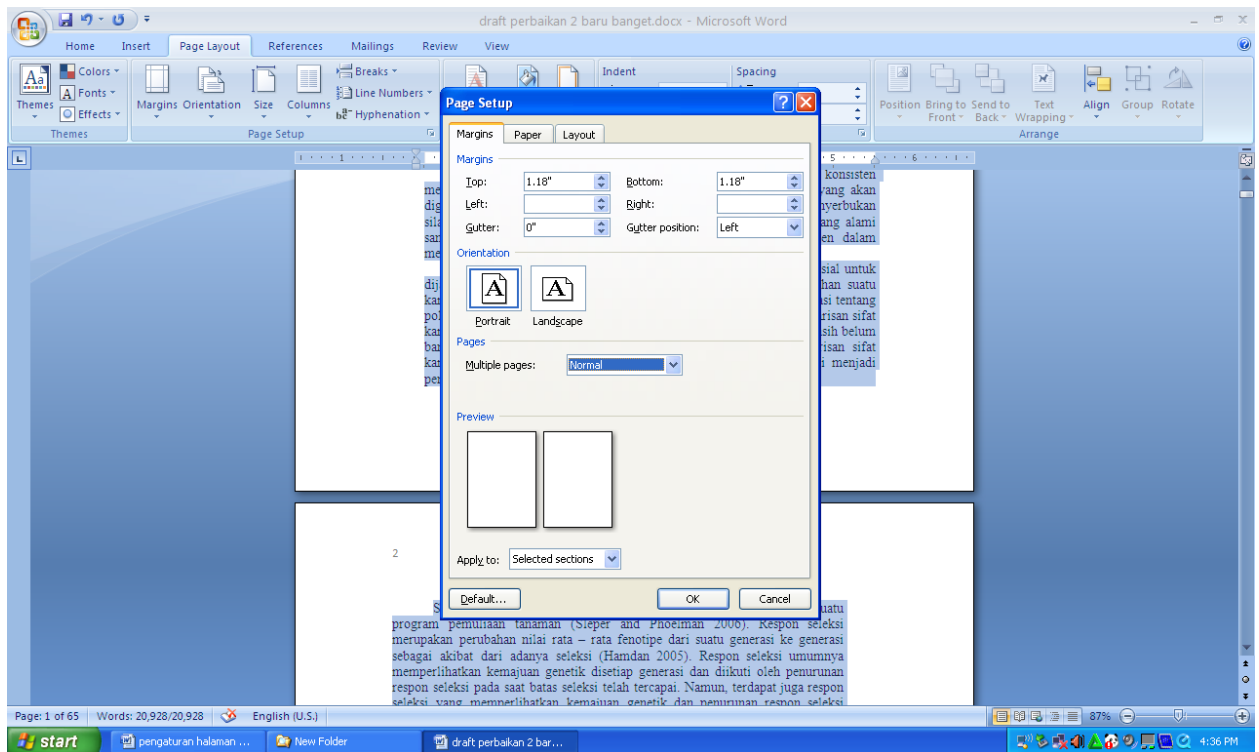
draft perbaikan 2 baru banget.docx - Microsoft Word

Home Insert Page Layout References Mailings Review View

Themes Colors Fonts Effects
Themes
Margins Orientation Size Columns Breaks Line Numbers Hyphenation
Page Setup
Indent Spacing
Position Bring to Front Send to Back Text Wrapping Align Group Rotate
Arrange

Page Setup
Margins Paper Layout
Margins
Top: 1.18" Bottom: 1.18"
Left: Right:
Gutter: 0" Gutter position: Left
Orientation
Portrait Landscape
Pages
Multiple pages: Normal
Preview
Apply to: Selected sections
Default... OK Cancel

konsisten
me yang akan
dig nyerbukan
sil ang alami
sar en dalam
me

sial untuk
dij han suatu
kar si tentang
po risan sifat
kar sih belum
ba risan sifat
kar i menjadi
per

2

S uatu program pemuliaan tanaman (Sleper and Phoelman 2006). Respon seleksi merupakan perubahan nilai rata – rata fenotipe dari suatu generasi ke generasi sebagai akibat dari adanya seleksi (Hamdan 2005). Respon seleksi umumnya memperlihatkan kemajuan genetik disetiap generasi dan diikuti oleh penurunan respon seleksi pada saat batas seleksi telah tercapai. Namun, terdapat juga respon seleksi yang memperlihatkan kemajuan genetik dan penurunan respon seleksi

Page: 1 of 65 Words: 20,928/20,928 English (U.S.) 87%
start pengaturan halaman ... New Folder draft perbaikan 2 bar... 4:36 PM